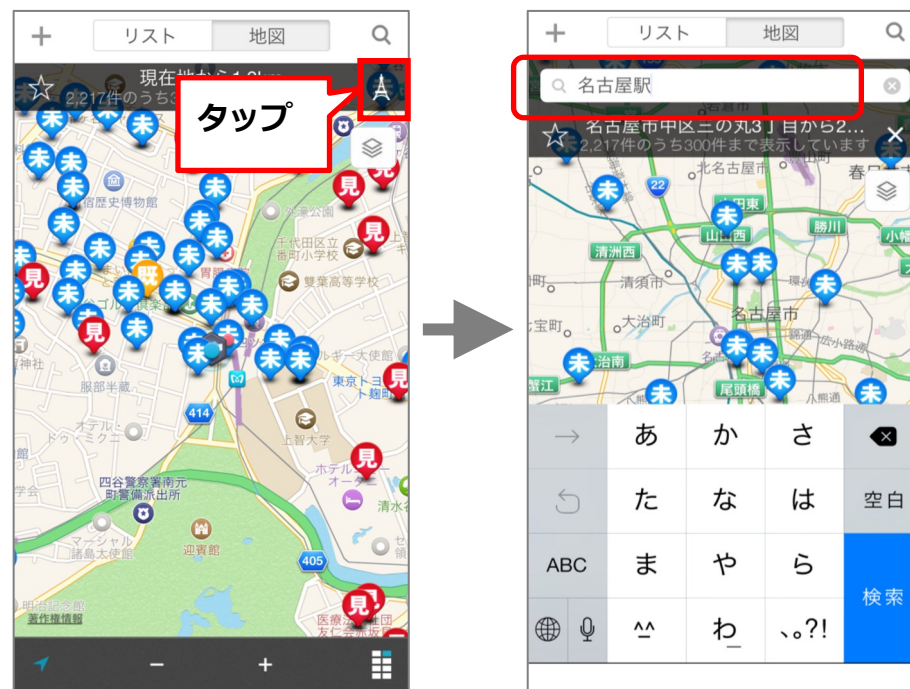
+ リスト 地図

現在地から1.2km
2,217件のうち

タップ

未 未 未 未 見 未 未 未 未 未 見 既 未 未 見 未 未 未 未 未 未 見 見

宿歴史博物館
外濠公園
千代田区立番町小学校
雙葉高等学校
服部半蔵
オテル・ドゥ・ミクニ
上智大学
ホテルニューオータニ
四谷警察署南元町警備派出所
迎賓館
マーシャル諸島大使館
清水谷
東京トヨタ
医療法人社団友仁会
著作権情報
414
405

– +

+ リスト 地図

名古屋駅

名古屋市中区三の丸3丁目から2...
2,217件のうち300件まで表示しています

未 未 未 未 未 未 未 未 未 未

清洲西
清須市
大治町
宝町
名古屋市
山田東
山田西
勝川
春日
小幡
治南
尾頭橋
蟹江
22

→ あ か さ
た な は 空白
ABC ま や ら 検索
^^ わ 、。?!